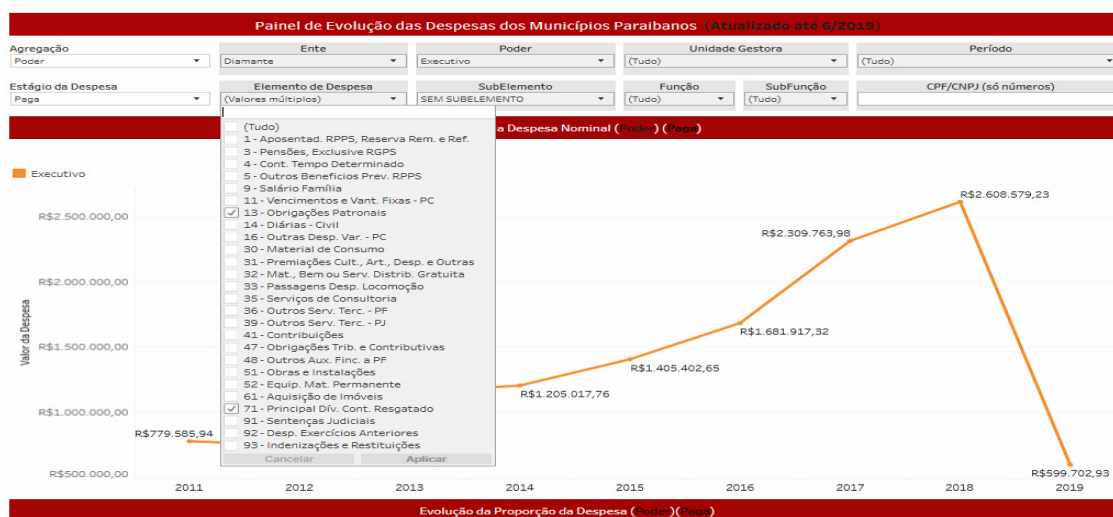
Painel de Evolução das Despesas dos Municípios Paraibanos (Atualizado até 6/2019)

Agregação
Poder

Ente
Diamante

Poder
Executivo

Unidade Gestora
(Tudo)

Período
(Tudo)

Estágio da Despesa
Paga

Elemento de Despesa
(Valores múltiplos)

SubElemento
SEM SUBELEMENTO

Função
(Tudo)

SubFunção
(Tudo)

CPF/CNPJ (só números)

(Tudo)
1 - Aposentad. RPPS, Reserva Rem. e Ref.
3 - Pensões, Exclusive RGPS
4 - Cont. Tempo Determinado
5 - Outros Benefícios Prev. RPPS
9 - Salário Família
11 - Vencimentos e Vant. Fixas - PC
13 - Obrigações Patronais
14 - Diárias - Civil
16 - Outras Desp. Var. - PC
30 - Material de Consumo
31 - Premiações Cult., Art., Desp. e Outras
32 - Mat., Bem ou Serv. Distrib. Gratuita
33 - Passagens Desp. Locomoção
35 - Serviços de Consultoria
36 - Outros Serv. Terc. - PF
39 - Outros Serv. Terc. - PJ
41 - Contribuições
47 - Obrigações Trib. e Contributivas
48 - Outros Aux. Finc. a PF
51 - Obras e Instalações
52 - Equip. Mat. Permanente
61 - Aquisição de Imóveis
71 - Principal Dív. Cont. Resgatado
91 - Sentenças Judiciais
92 - Desp. Exercícios Anteriores
93 - Indenizações e Restituições
Cancelar
Aplicar

a Despesa Nominal (Poder) (Paga)

Executivo

R$2.500.000,00
R$2.000.000,00
R$1.500.000,00
R$1.000.000,00
R$500.000,00
Valor da Despesa

R$779.585,94
R$1.205.017,76
R$1.405.402,65
R$1.681.917,32
R$2.309.763,98
R$2.608.579,23
R$599.702,93

2011 2012 2013 2014 2015 2016 2017 2018 2019

Evolução da Proporção da Despesa (Poder)(Paga)